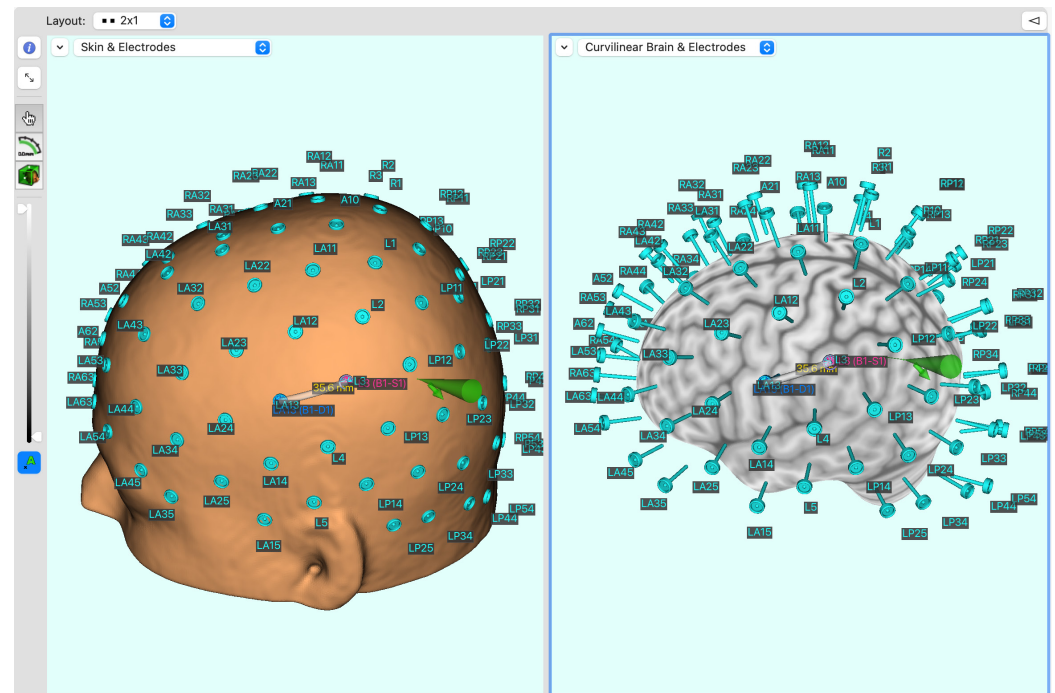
Layout: 2x1

Skin & Electrodes

RA12 RA11 RA22 R2 R3 R1 RA2 RA13 RA32 A21 A10 RP12 RP11 RA31 RA33 RP13 RP10 LA31 RA43 RA42 LA11 L1 RP22 LA42 RA4 LA22 LP21 A52 LA32 LP11 RA53 L2 RP33 LA43 RP33 LA12 LP31 A62 RA LP22 LA23 LA53 LA33 LP12 RA63 L3 (B1-S1) 35.6 mm LA63 LA44 LA13 (B1-D1) LP23 LP32 LA24 LP13 LA54 RP54 LA34 L4 LA14 LP33 LA45 LP24 LA25 LP14 LA35 L5 LP34 LP44 LP54 LA15 LP25

Curvilinear Brain & Electrodes

RA12 RA11 R2 RA22 R3 RA2 RA13 A10 RP12 RA32 A21 RA31 RA33 LA31 RP13 RA42 LA11 L1 RA43 LA42 LA22 RP22 RA34 LA32 LP21 RA44 A52 LP11 RP24 RA53 LA12 L2 LA43 LA23 A62 RA54 LA53 LA33 LP12 LP22 RP34 RA63 L3 (B1-S1) 35.6 mm LA13 (B1-D1) LA63 LA44 LP23 LP32 LP44 LA24 LP13 LA54 LA34 L4 LA14 LP33 LA45 LP24 LA25 LP14 LP54 LA35 L5 LP44 LP34 LA15 LP25